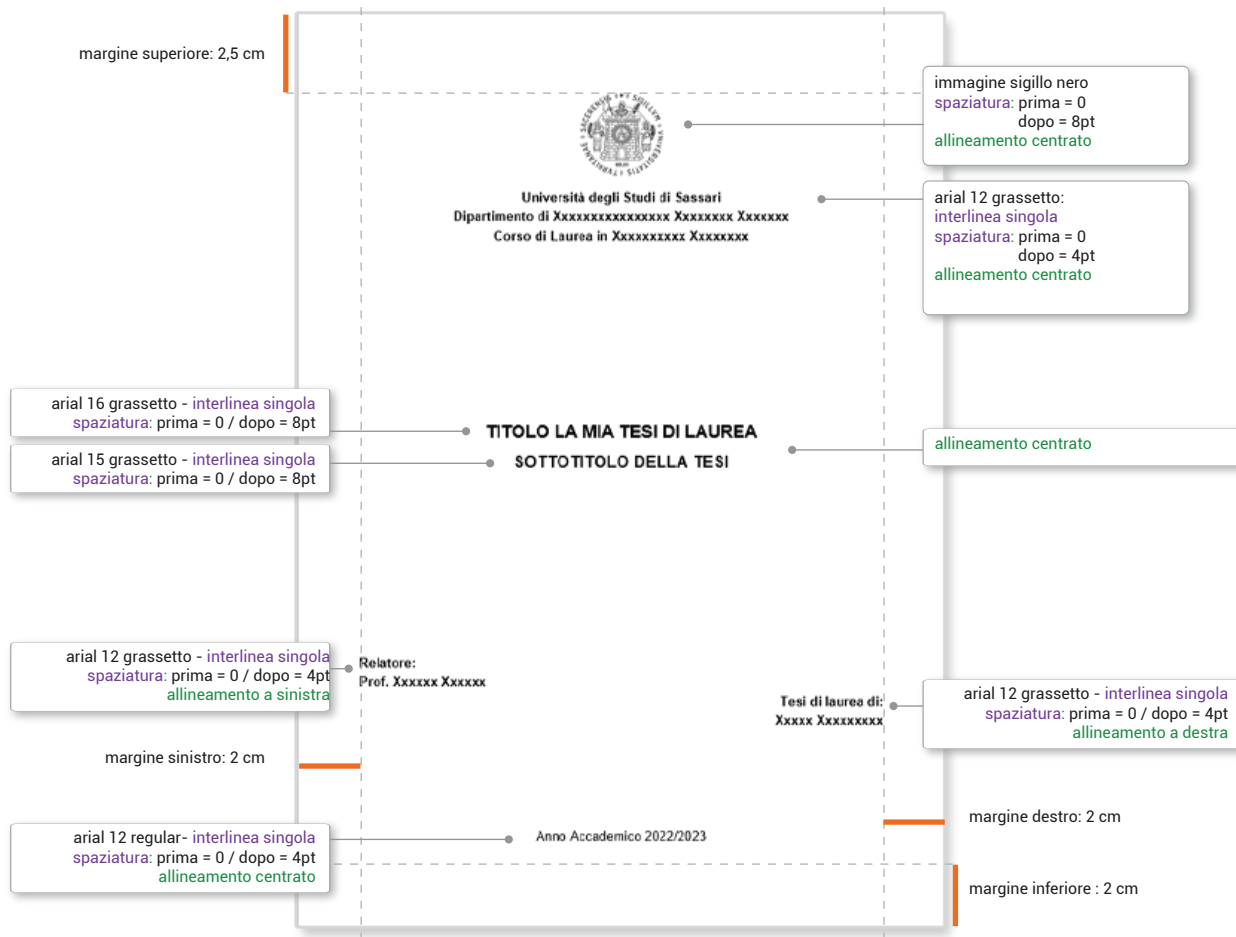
margine superiore: 2,5 cm

immagine sigillo nero
spaziatura: prima = 0
dopo = 8pt
allineamento centrato

Università degli Studi di Sassari
Dipartimento di Xxxxxxxxxxxxxxx Xxxxxxxx Xxxxxxx
Corso di Laurea in Xxxxxxxxxx Xxxxxxxx

arial 12 grassetto:
interlinea singola
spaziatura: prima = 0
dopo = 4pt
allineamento centrato

arial 16 grassetto - interlinea singola
spaziatura: prima = 0 / dopo = 8pt

TITOLO LA MIA TESI DI LAUREA

arial 15 grassetto - interlinea singola
spaziatura: prima = 0 / dopo = 8pt

SOTTOTITOLO DELLA TESI

allineamento centrato

arial 12 grassetto - interlinea singola
spaziatura: prima = 0 / dopo = 4pt
allineamento a sinistra

Relatore:
Prof. Xxxxxx Xxxxxx

Tesi di laurea di:
Xxxxx Xxxxxxxxx

arial 12 grassetto - interlinea singola
spaziatura: prima = 0 / dopo = 4pt
allineamento a destra

margine sinistro: 2 cm

arial 12 regular- interlinea singola
spaziatura: prima = 0 / dopo = 4pt
allineamento centrato

Anno Accademico 2022/2023

margine destro: 2 cm

margine inferiore : 2 cm